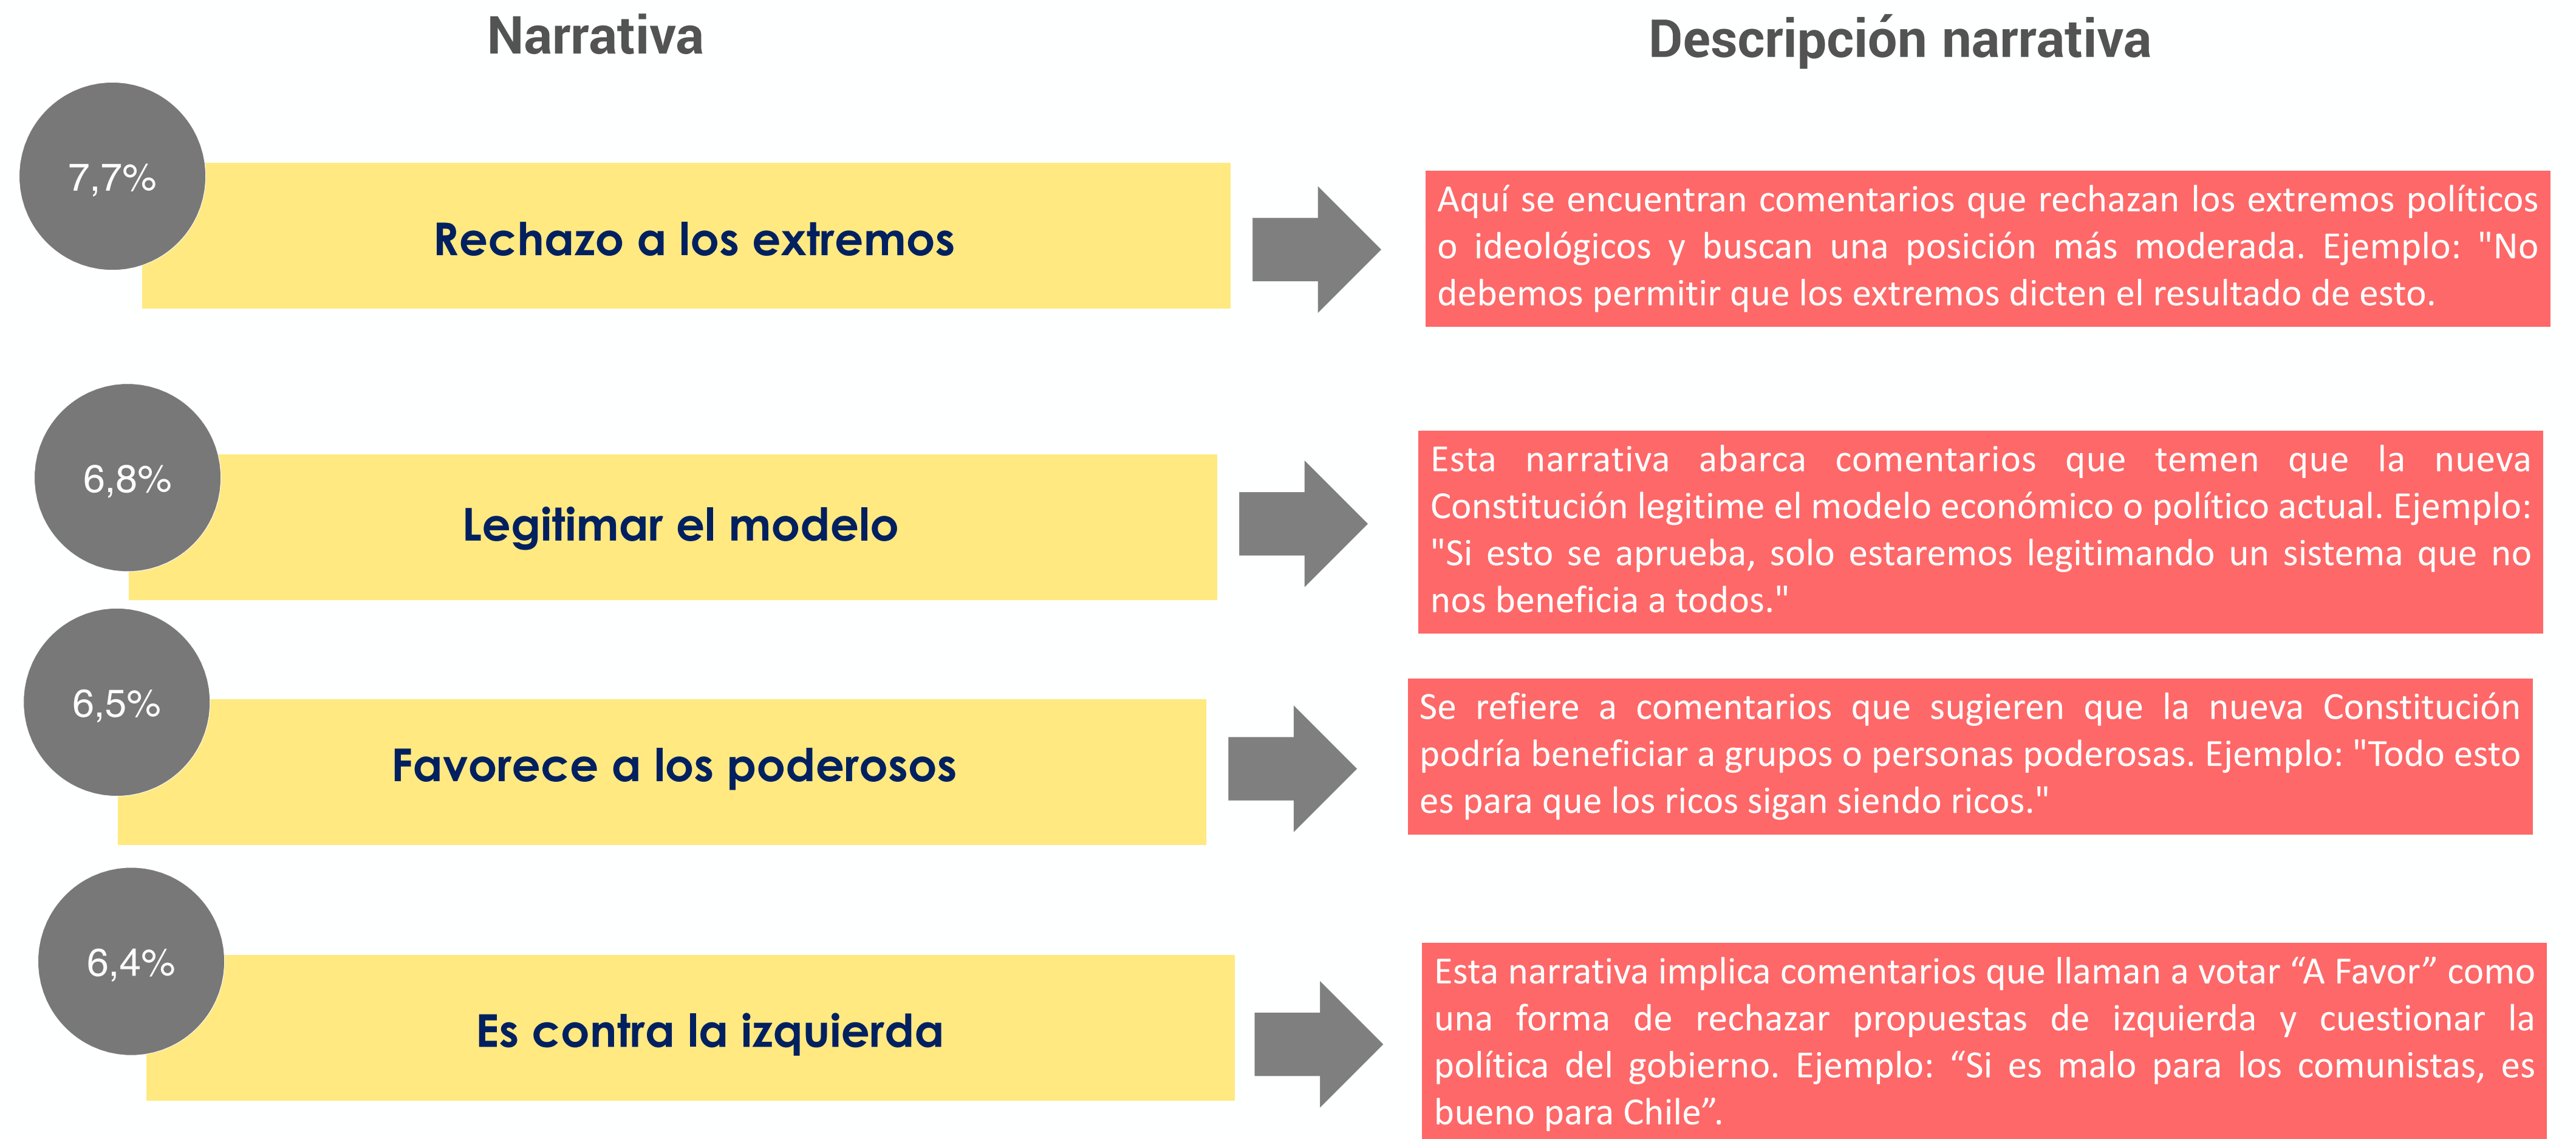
Narrativa

Descripción narrativa

7,7%

Rechazo a los extremos

Aquí se encuentran comentarios que rechazan los extremos políticos o ideológicos y buscan una posición más moderada. Ejemplo: "No debemos permitir que los extremos dicten el resultado de esto.

6,8%

Legitimar el modelo

Esta narrativa abarca comentarios que temen que la nueva Constitución legitime el modelo económico o político actual. Ejemplo: "Si esto se aprueba, solo estaremos legitimando un sistema que no nos beneficia a todos."

6,5%

Favorece a los poderosos

Se refiere a comentarios que sugieren que la nueva Constitución podría beneficiar a grupos o personas poderosas. Ejemplo: "Todo esto es para que los ricos sigan siendo ricos."

6,4%

Es contra la izquierda

Esta narrativa implica comentarios que llaman a votar “A Favor” como una forma de rechazar propuestas de izquierda y cuestionar la política del gobierno. Ejemplo: “Si es malo para los comunistas, es bueno para Chile”.